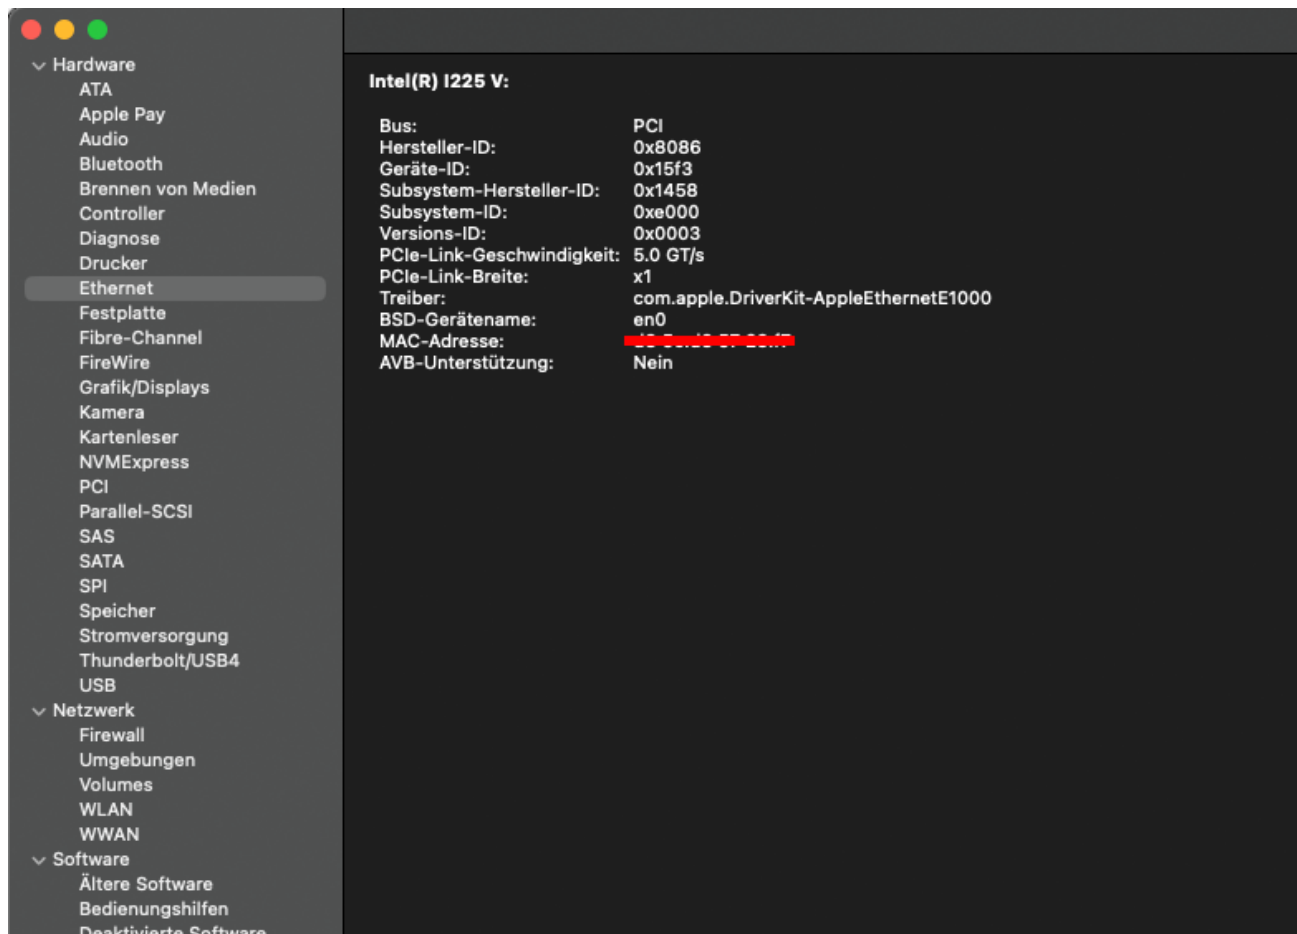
Hardware
ATA
Apple Pay
Audio
Bluetooth
Brennen von Medien
Controller
Diagnose
Drucker
Ethernet
Festplatte
Fibre-Channel
FireWire
Grafik/Displays
Kamera
Kartenleser
NVMExpress
PCI
Parallel-SCSI
SAS
SATA
SPI
Speicher
Stromversorgung
Thunderbolt/USB4
USB
Netzwerk
Firewall
Umgebungen
Volumes
WLAN
WWAN
Software
Ältere Software
Bedienungshilfen
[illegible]

Intel(R) I225 V:

| | |
|---|---|
| Bus: | PCI |
| Hersteller-ID: | 0x8086 |
| Geräte-ID: | 0x15f3 |
| Subsystem-Hersteller-ID: | 0x1458 |
| Subsystem-ID: | 0xe000 |
| Versions-ID: | 0x0003 |
| PCIe-Link-Geschwindigkeit: | 5.0 GT/s |
| PCIe-Link-Breite: | x1 |
| Treiber: | com.apple.DriverKit-AppleEthernetE1000 |
| BSD-Gerätename: | en0 |
| MAC-Adresse: | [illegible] |
| AVB-Unterstützung: | Nein |